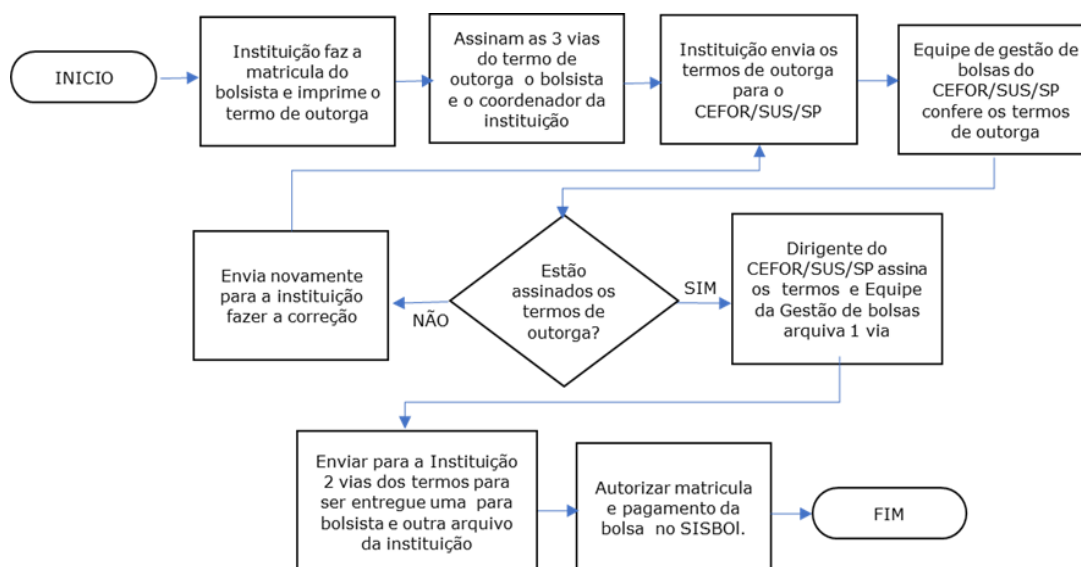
INICIO

Instituição faz a matricula do bolsista e imprime o termo de outorga

Assinam as 3 vias do termo de outorga o bolsista e o coordenador da instituição

Instituição envia os termos de outorga para o CEFOR/SUS/SP

Equipe de gestão de bolsas do CEFOR/SUS/SP confere os termos de outorga

Envia novamente para a instituição fazer a correção

NÃO

Estão assinados os termos de outorga?

SIM

Dirigente do CEFOR/SUS/SP assina os termos e Equipe da Gestão de bolsas arquiva 1 via

Enviar para a Instituição 2 vias dos termos para ser entregue uma para bolsista e outra arquivo da instituição

Autorizar matricula e pagamento da bolsa no SISBOl.

FIM